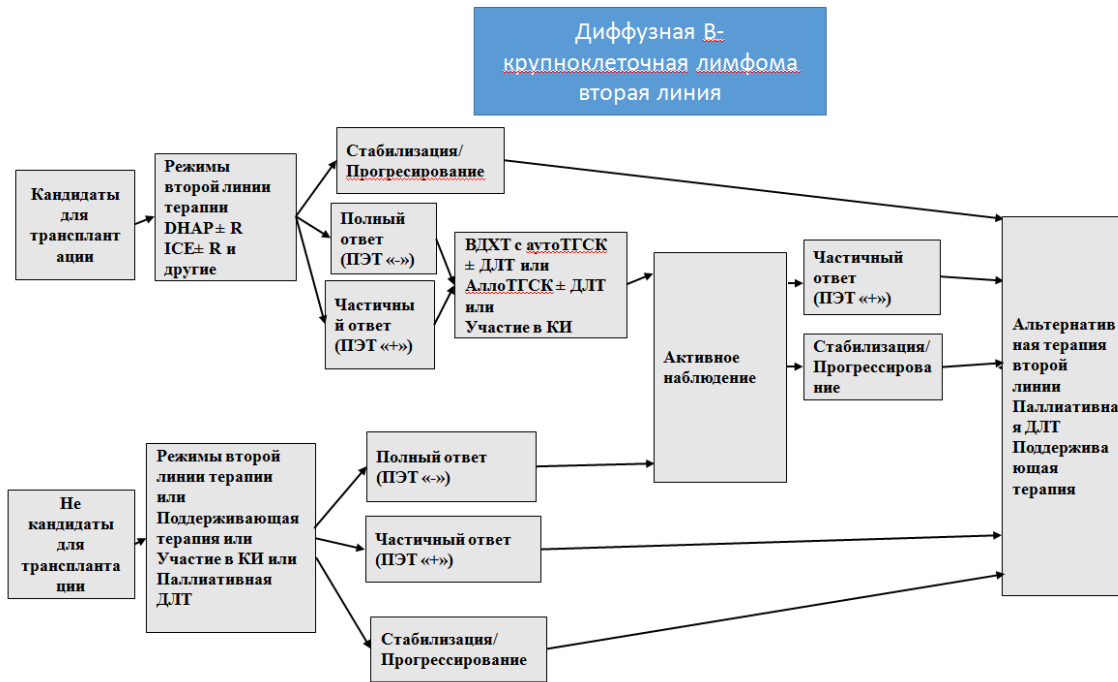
Диффузная В-крупноклеточная лимфома вторая линия

Кандидаты для трансплантации

Режимы второй линии терапии DHAP± R ICE± R и другие

Стабилизация/ Прогресирование

Полный ответ (ПЭТ «-»)

Частичный ответ (ПЭТ «+»)

ВДХТ с аутоТГСК ± ДЛТ или АллоТГСК ± ДЛТ или Участие в КИ

Активное наблюдение

Частичный ответ (ПЭТ «+»)

Стабилизация/ Прогрессирование

Альтернативная терапия второй линии Паллиативная ДЛТ Поддерживающая терапия

Не кандидаты для трансплантации

Режимы второй линии терапии или Поддерживающая терапия или Участие в КИ или Паллиативная ДЛТ

Полный ответ (ПЭТ «-»)

Частичный ответ (ПЭТ «+»)

Стабилизация/ Прогрессирование